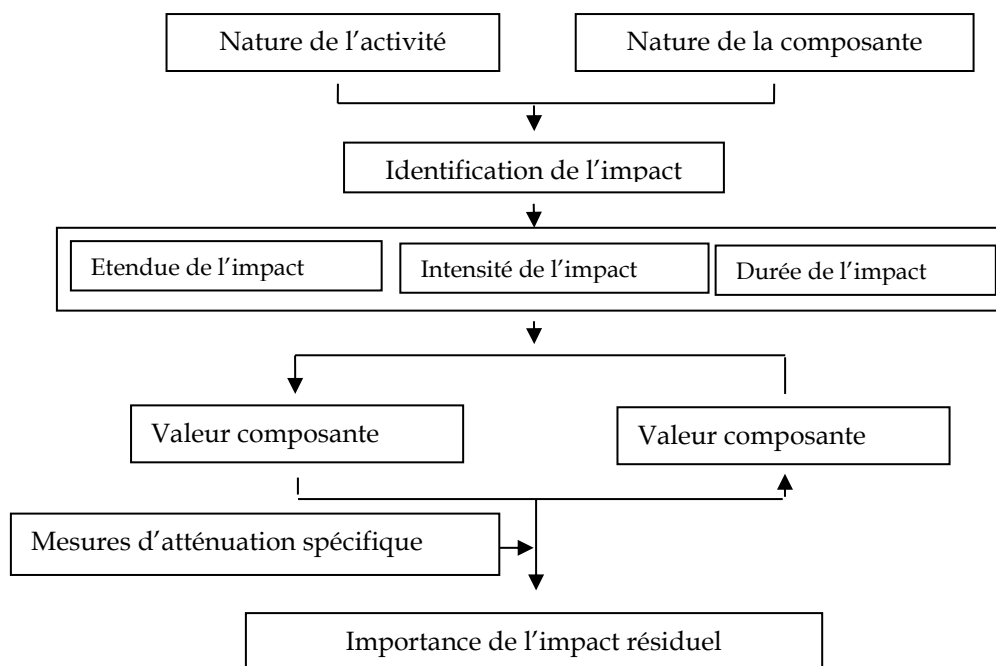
Nature de l’activité

Nature de la composante

Identification de l’impact

Etendue de l’impact

Intensité de l’impact

Durée de l’impact

Valeur composante

Valeur composante

Mesures d’atténuation spécifique

Importance de l’impact résiduel